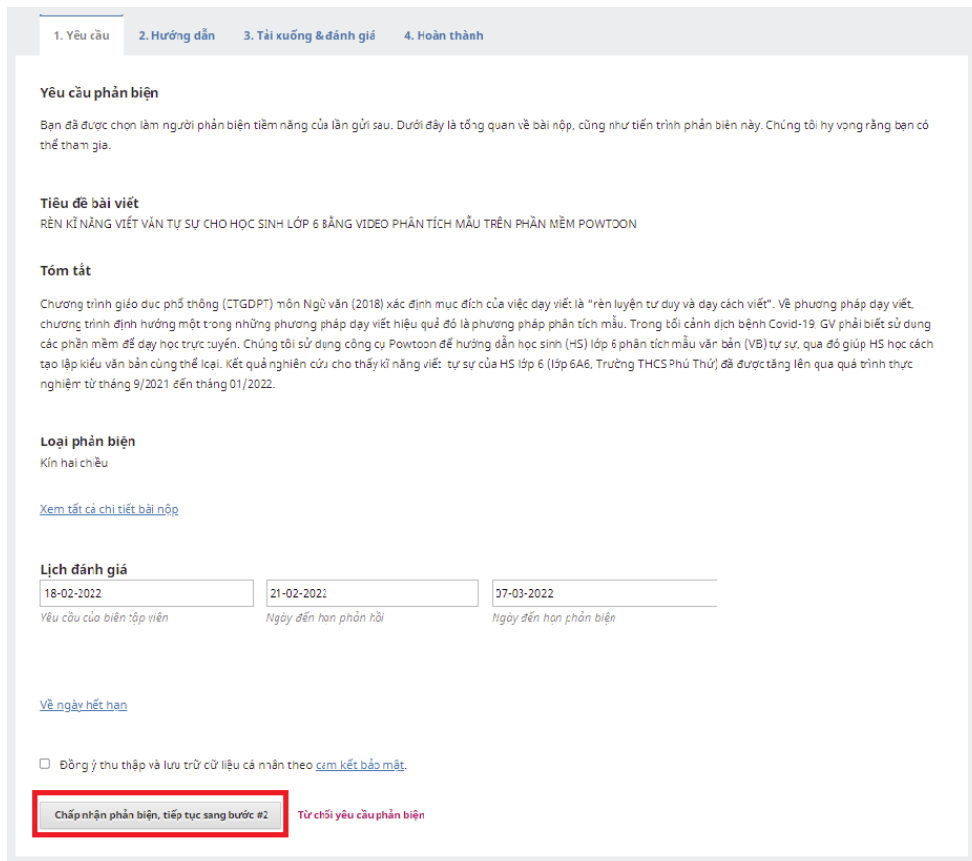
1. Yêu cầu
2. Hướng dẫn
3. Tải xuống & đánh giá
4. Hoàn thành

Yêu cầu phản biện

Bạn đã được chọn làm người phản biện tiềm năng của lần gửi sau. Dưới đây là tổng quan về bài nộp, cũng như tiến trình phản biện này. Chúng tôi hy vọng rằng bạn có thể tham gia.

Tiêu đề bài viết
RÈN KĨ NĂNG VIẾT VĂN TỰ SỰ CHO HỌC SINH LỚP 6 BẰNG VIDEO PHÂN TÍCH MẪU TRÊN PHẦN MỀM POWTOON

Tóm tắt

Chương trình giáo dục phổ thông (CTGDPT) môn Ngữ văn (2018) xác định mục đích của việc dạy viết là "rèn luyện tư duy và dạy cách viết". Về phương pháp dạy viết, chương trình định hướng một trong những phương pháp dạy viết hiệu quả đó là phương pháp phân tích mẫu. Trong bối cảnh dịch bệnh Covid-19, GV phải biết sử dụng các phần mềm để dạy học trực tuyến. Chúng tôi sử dụng công cụ Powtoon để hướng dẫn học sinh (HS) lớp 6 phân tích mẫu văn bản (VB) tự sự, qua đó giúp HS học cách tạo lập kiểu văn bản cùng thể loại. Kết quả nghiên cứu cho thấy kĩ năng viết tự sự của HS lớp 6 (lớp 6A6, Trường THCS Phú Thứ) đã được tăng lên qua quá trình thực nghiệm từ tháng 9/2021 đến tháng 01/2022.

Loại phản biện
Kín hai chiều

Xem tất cả chi tiết bài nộp

Lịch đánh giá

| 18-02-2022 | 21-02-2022 | 07-03-2022 |
|---|---|---|
| Yêu cầu của biên tập viên | Ngày đến hạn phản hồi | Ngày đến hạn phản biện |

Về ngày hết hạn

Đồng ý thu thập và lưu trữ dữ liệu cá nhân theo cam kết bảo mật.

Chấp nhận phản biện, tiếp tục sang bước #2
Từ chối yêu cầu phản biện